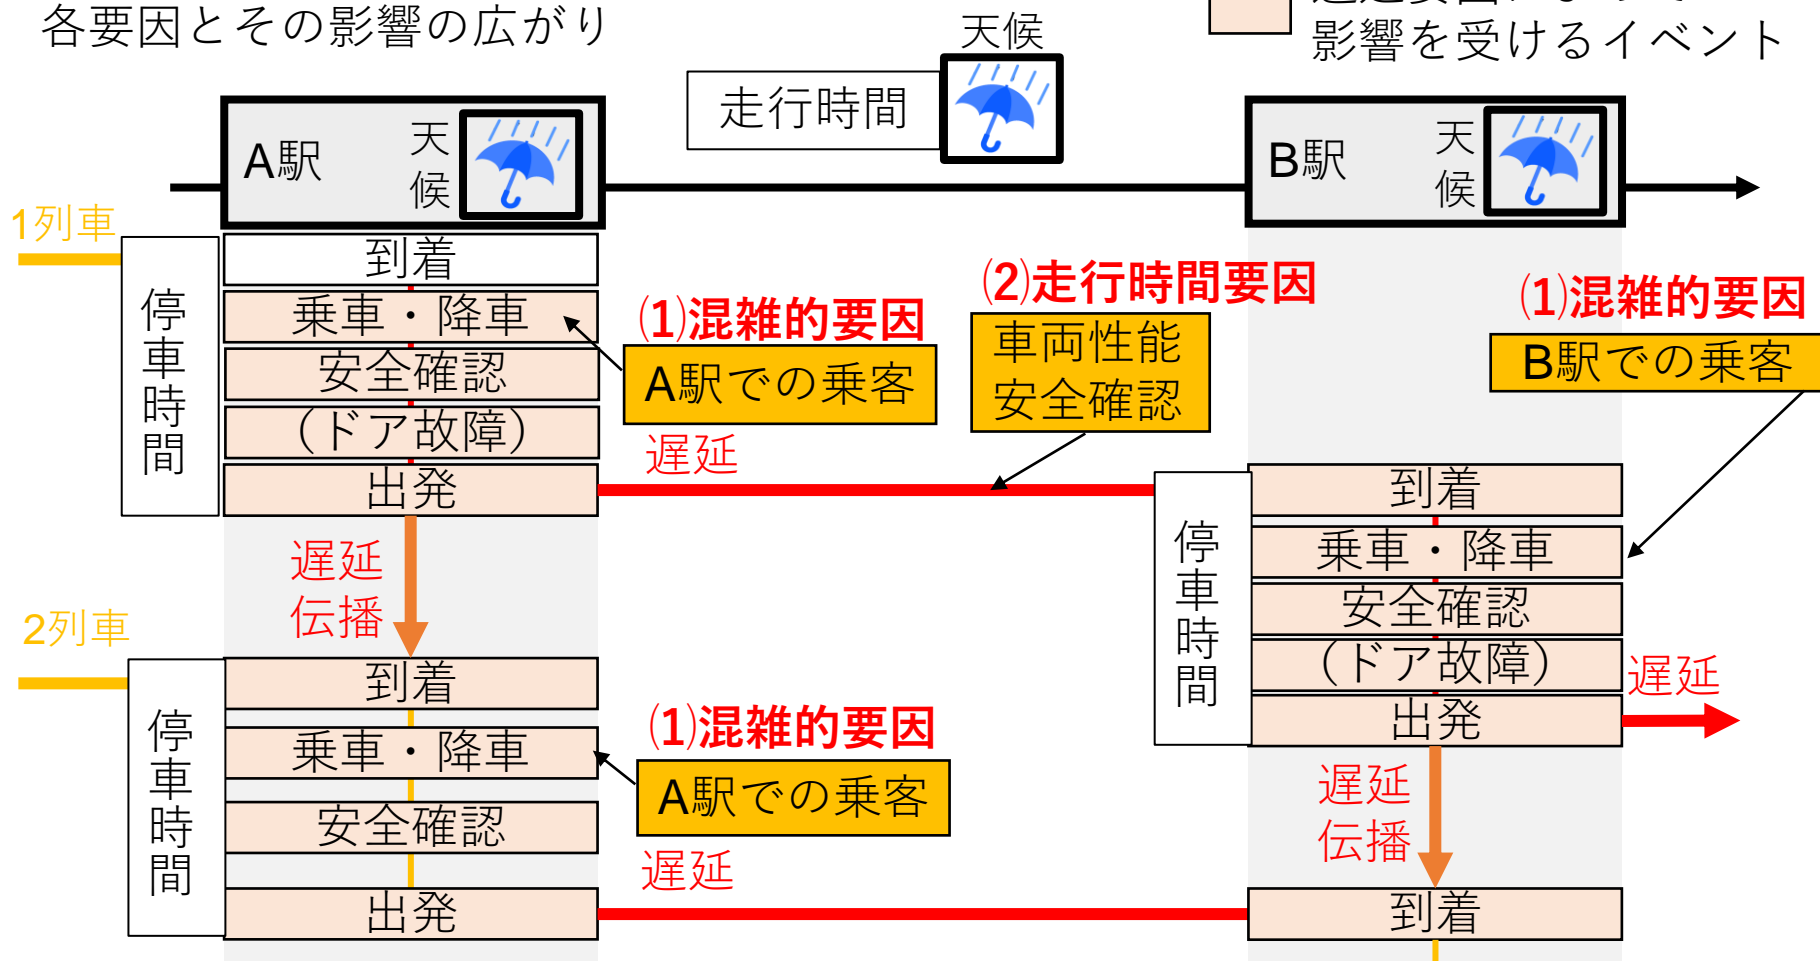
各要因とその影響の広がり

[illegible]
影響を受けるイベント

天候

走行時間

A駅 天候

B駅 天候

1列車

停車時間

到着
乗車・降車
安全確認
（ドア故障）
出発

(1)混雑的要因
A駅での乗客

(2)走行時間要因
車両性能
安全確認

(1)混雑的要因
B駅での乗客

遅延

遅延
伝播

2列車

停車時間

到着
乗車・降車
安全確認
出発

(1)混雑的要因
A駅での乗客

遅延

停車時間

到着
乗車・降車
安全確認
（ドア故障）
出発

遅延

遅延
伝播

到着